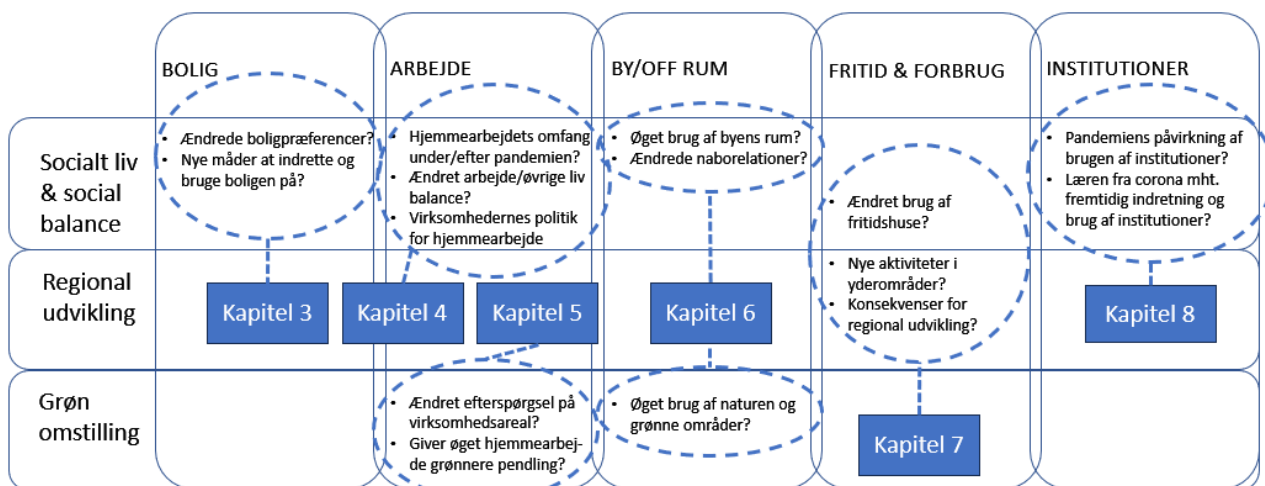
BOLIG

ARBEJDE

BY/OFF RUM

FRITID & FORBRUG

INSTITUTIONER

Socialt liv & social balance

Regional udvikling

Grøn omstilling

- Ændrede boligpræferencer?
- Nye måder at indrette og bruge boligen på?

- Hjemmearbejdets omfang under/efter pandemien?
- Ændret arbejde/øvrige liv balance?
- Virksomhedernes politik for hjemmearbejde

- Øget brug af byens rum?
- Ændrede naborelationer?

- Ændret brug af fritidshuse?

- Nye aktiviteter i yderområder?
- Konsekvenser for regional udvikling?

- Pandemiens påvirkning af brugen af institutioner?
- Læren fra corona mht. fremtidig indretning og brug af institutioner?

Kapitel 3

Kapitel 4

Kapitel 5

Kapitel 6

Kapitel 8

- Ændret efterspørgsel på virksomhedsareal?
- Giver øget hjemmearbejde grønnere pendling?

- Øget brug af naturen og grønne områder?

Kapitel 7